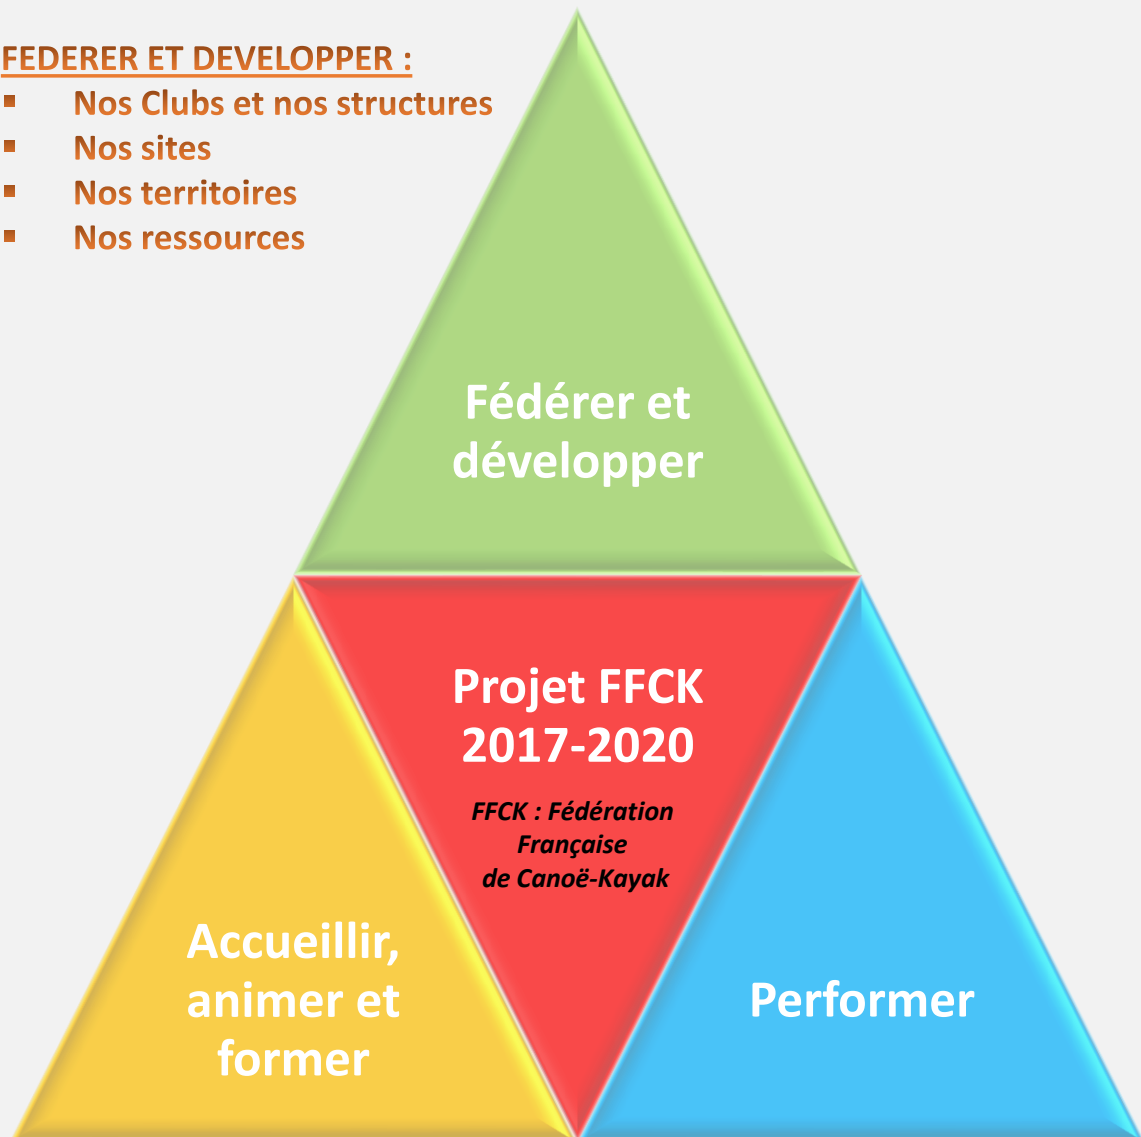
FEDERER ET DEVELOPPER :
- Nos Clubs et nos structures
- Nos sites
- Nos territoires
- Nos ressources

Fédérer et développer

Projet FFCK 2017-2020

FFCK : Fédération Française de Canoë-Kayak

Accueillir, animer et former

Performer